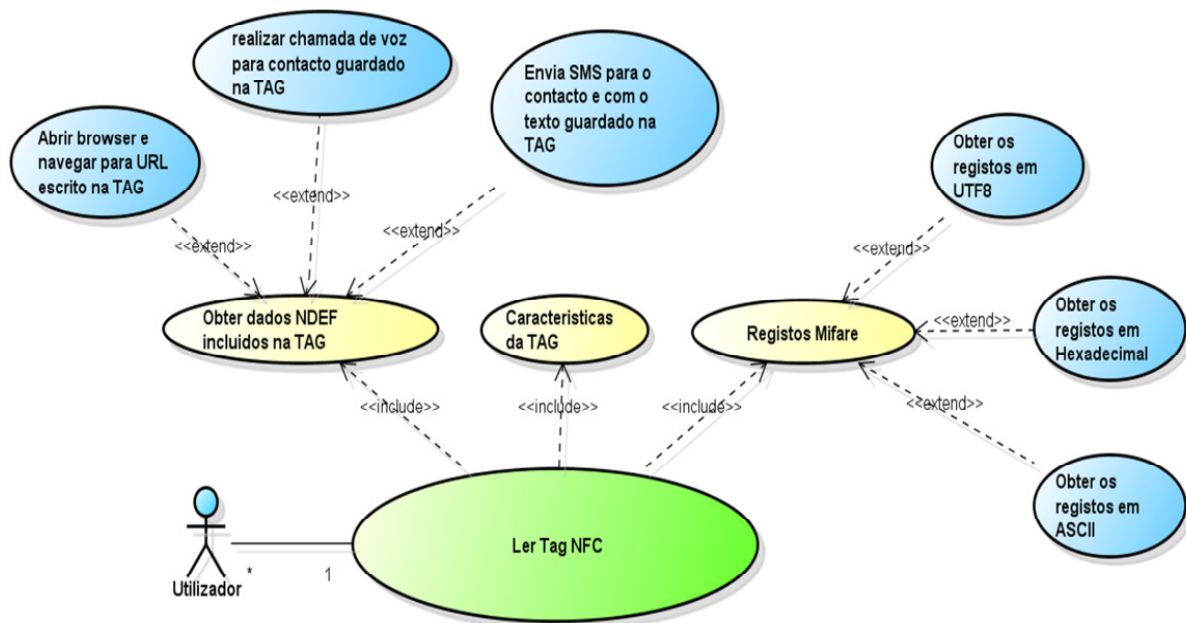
realizar chamada de voz para contacto guardado na TAG

Envia SMS para o contacto e com o texto guardado na TAG

Abrir browser e navegar para URL escrito na TAG

Obter os registos em UTF8

<<extend>>

<<extend>>

<<extend>>

<<extend>>

Obter dados NDEF incluidos na TAG

Caracteristicas da TAG

Registos Mifare

<<extend>>

Obter os registos em Hexadecimal

<<extend>>

<<include>>

<<include>>

<<include>>

Obter os registos em ASCII

Ler Tag NFC

Utilizador

*

1